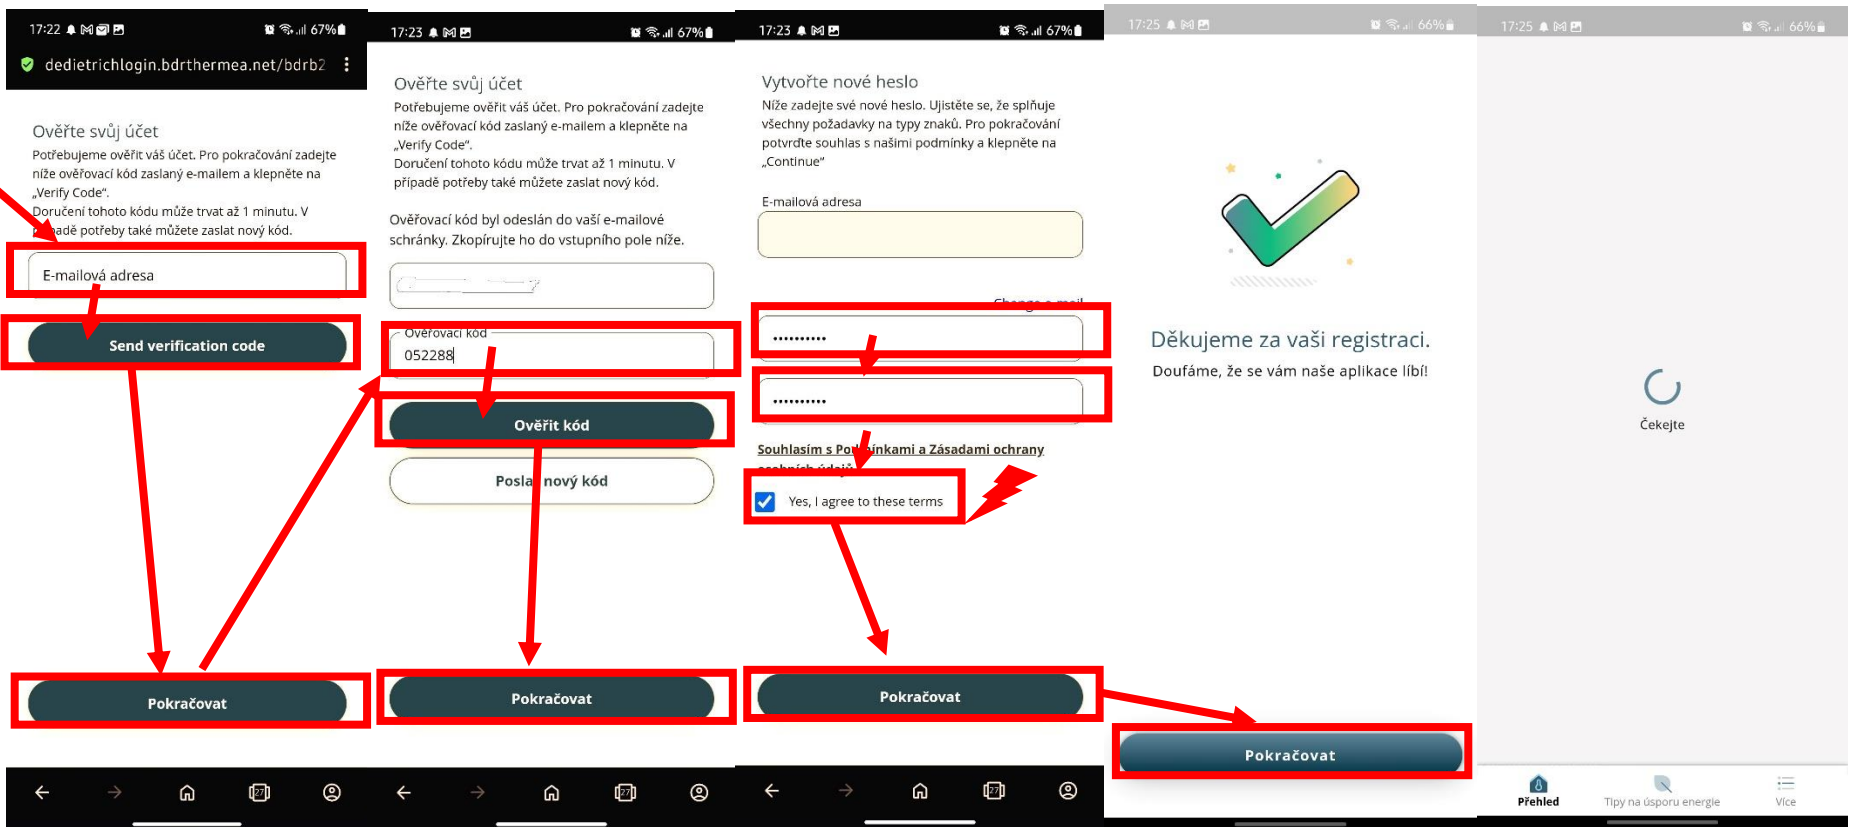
17:22 67%

dedietrichlogin.bdrthermea.net/bdrb2

Ověřte svůj účet

Potřebujeme ověřit váš účet. Pro pokračování zadejte níže ověřovací kód zaslaný e-mailem a klepněte na „Verify Code".
Doručení tohoto kódu může trvat až 1 minutu. V případě potřeby také můžete zaslat nový kód.

E-mailová adresa

Send verification code

Pokračovat

17:23 67%

Ověřte svůj účet

Potřebujeme ověřit váš účet. Pro pokračování zadejte níže ověřovací kód zaslaný e-mailem a klepněte na „Verify Code".
Doručení tohoto kódu může trvat až 1 minutu. V případě potřeby také můžete zaslat nový kód.

Ověřovací kód byl odeslán do vaší e-mailové schránky. Zkopírujte ho do vstupního pole níže.

Ověřovací kód
052288

Ověřit kód

Poslat nový kód

Pokračovat

17:23 67%

Vytvořte nové heslo

Níže zadejte své nové heslo. Ujistěte se, že splňuje všechny požadavky na typy znaků. Pro pokračování potvrďte souhlas s našimi podmínky a klepněte na „Continue"

E-mailová adresa

Change e-mail

••••••••••

••••••••••

Souhlasím s Podmínkami a Zásadami ochrany osobních údajů

Yes, I agree to these terms

Pokračovat

17:25 66%

Děkujeme za vaši registraci.
Doufáme, že se vám naše aplikace líbí!

Pokračovat

17:25 66%

Čekejte

Přehled
Tipy na úsporu energie
Více